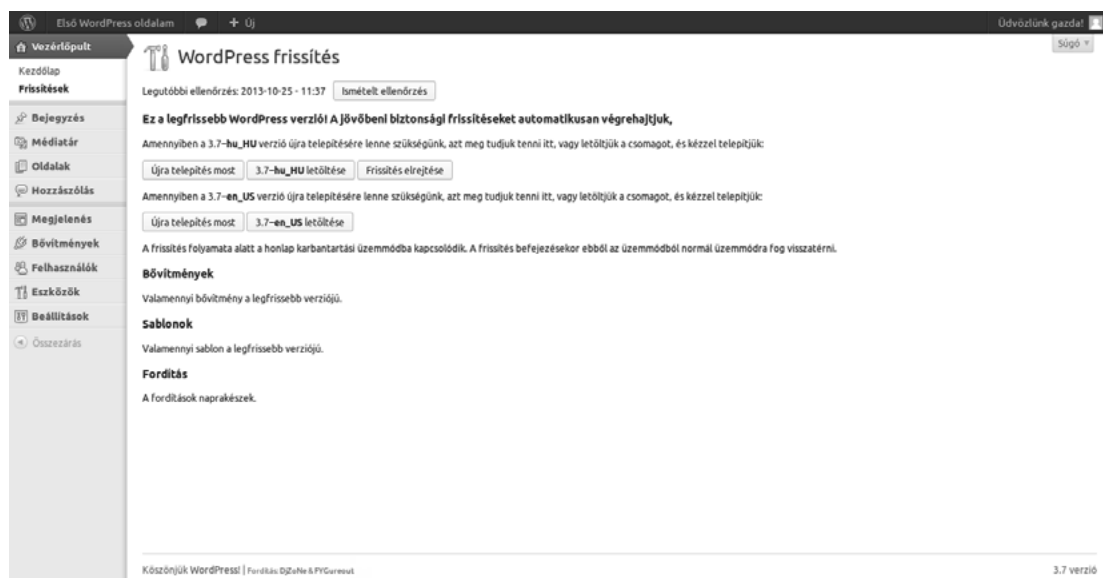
Első WordPress oldalam + Új
Üdvözlünk gazda!

Vezérlőpult
Kezdőlap
Frissítések
Bejegyzés
Médiatár
Oldalak
Hozzászólás
Megjelenés
Bővítmények
Felhasználók
Eszközök
Beállítások
Összezárás

Súgó

WordPress frissítés

Legutóbbi ellenőrzés: 2013-10-25 - 11:37 Ismételt ellenőrzés

Ez a legfrissebb WordPress verzió! A jövőbeni biztonsági frissítéseket automatikusan végrehajtjuk.

Amennyiben a 3.7–hu_HU verzió újra telepítésére lenne szükségünk, azt meg tudjuk tenni itt, vagy letöltjük a csomagot, és kézzel telepítjük:

Újra telepítés most 3.7–hu_HU letöltése Frissítés elrejtése

Amennyiben a 3.7–en_US verzió újra telepítésére lenne szükségünk, azt meg tudjuk tenni itt, vagy letöltjük a csomagot, és kézzel telepítjük:

Újra telepítés most 3.7–en_US letöltése

A frissítés folyamata alatt a honlap karbantartási üzemmódba kapcsolódik. A frissítés befejezésekor ebből az üzemmódból normál üzemmódra fog visszatérni.

Bővítmények

Valamennyi bővítmény a legfrissebb verziójú.

Sablonok

Valamennyi sablon a legfrissebb verziójú.

Fordítás

A fordítások naprakészek.

Köszönjük WordPress! | Fordítás: DjZoNe & FYGureout

3.7 verzió